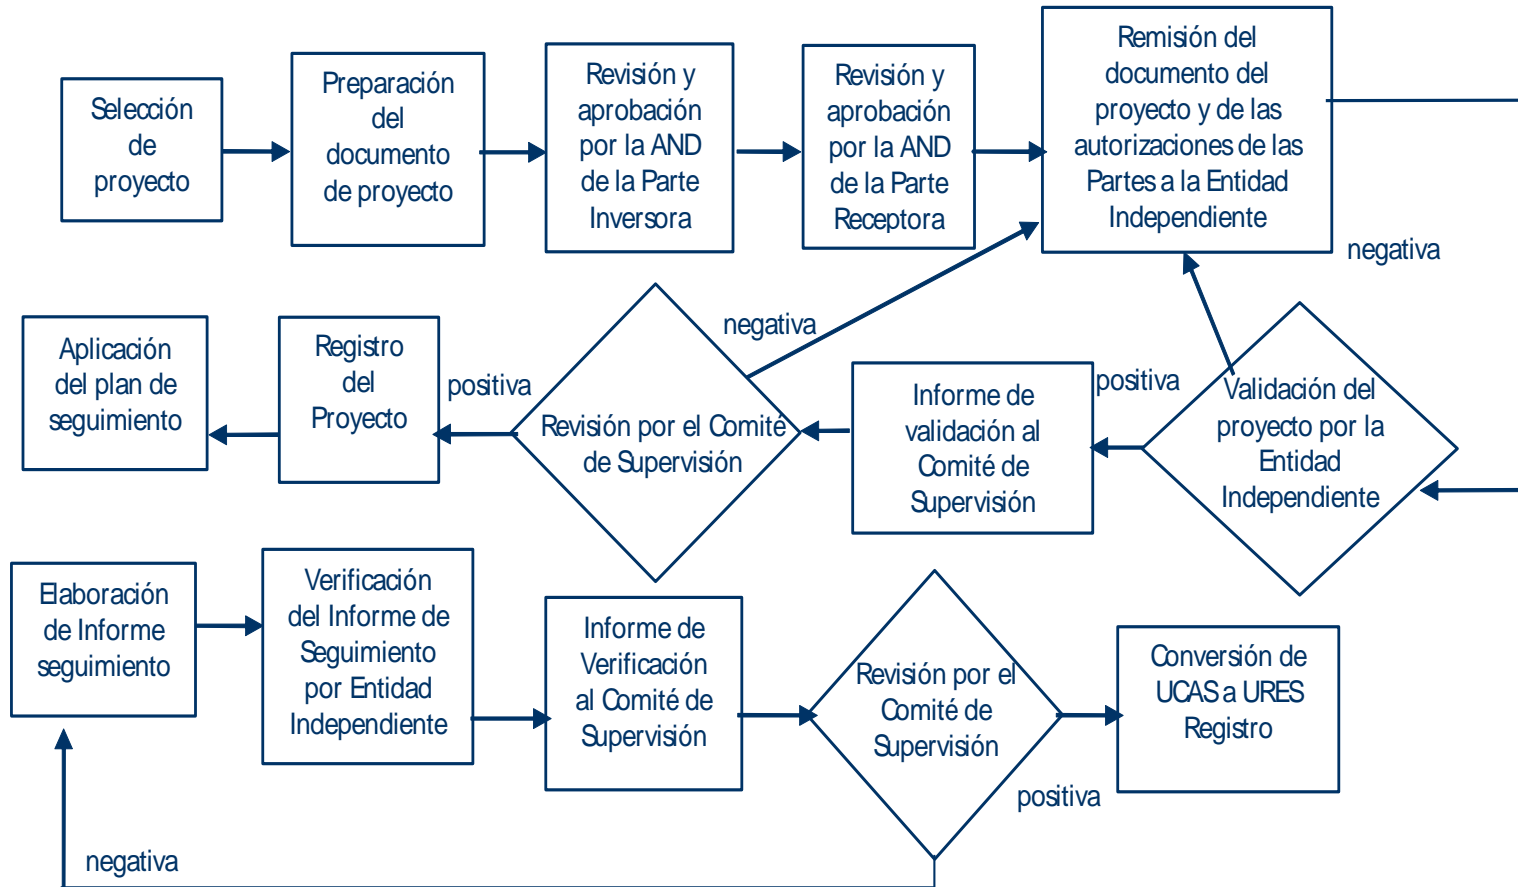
Selección de proyecto

Preparación del documento de proyecto

Revisión y aprobación por la AND de la Parte Inversora

Revisión y aprobación por la AND de la Parte Receptora

Remisión del documento del proyecto y de las autorizaciones de las Partes a la Entidad Independiente

negativa

Validación del proyecto por la Entidad Independiente

positiva

Informe de validación al Comité de Supervisión

negativa

Revisión por el Comité de Supervisión

positiva

Registro del Proyecto

Aplicación del plan de seguimiento

Elaboración de Informe seguimiento

Verificación del Informe de Seguimiento por Entidad Independiente

Informe de Verificación al Comité de Supervisión

Revisión por el Comité de Supervisión

Conversión de UCAS a URES Registro

positiva

negativa